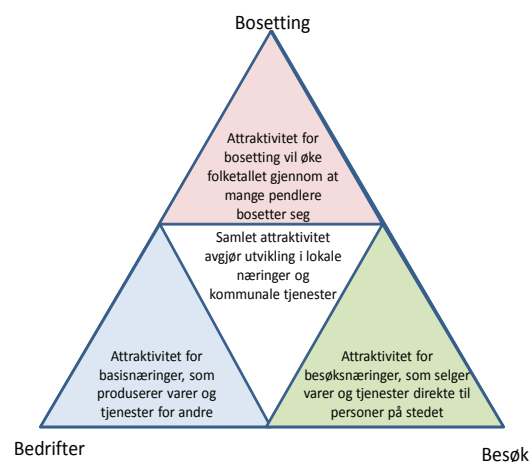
Bosetting

Attraktivitet for bosetting vil øke folketallet gjennom at mange pendlere bosetter seg

Samlet attraktivitet avgjør utvikling i lokale næringer og kommunale tjenester

Attraktivitet for basisnæringer, som produserer varer og tjenester for andre

Attraktivitet for besøksnæringer, som selger varer og tjenester direkte til personer på stedet

Bedrifter

Besøk